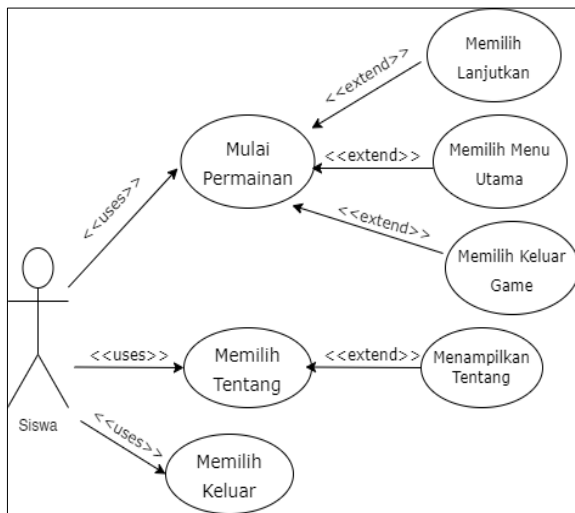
Memilih Lanjutkan

<<extend>>

Mulai Permainan

<<extend>>

Memilih Menu Utama

<<uses>>

<<extend>>

Memilih Keluar Game

<<uses>>

Memilih Tentang

<<extend>>

Menampilkan Tentang

Siswa

<<uses>>

Memilih Keluar